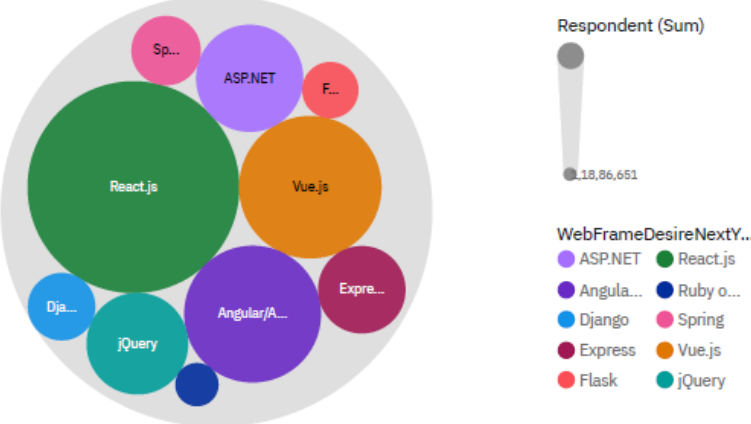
Sp...
ASP.NET
F...
React.js
Vue.js
Expre...
Dja...
jQuery
Angular/A...

Respondent (Sum)
1,18,86,651

WebFrameDesireNextY...
ASP.NET
React.js
Angula...
Ruby o...
Django
Spring
Express
Vue.js
Flask
jQuery